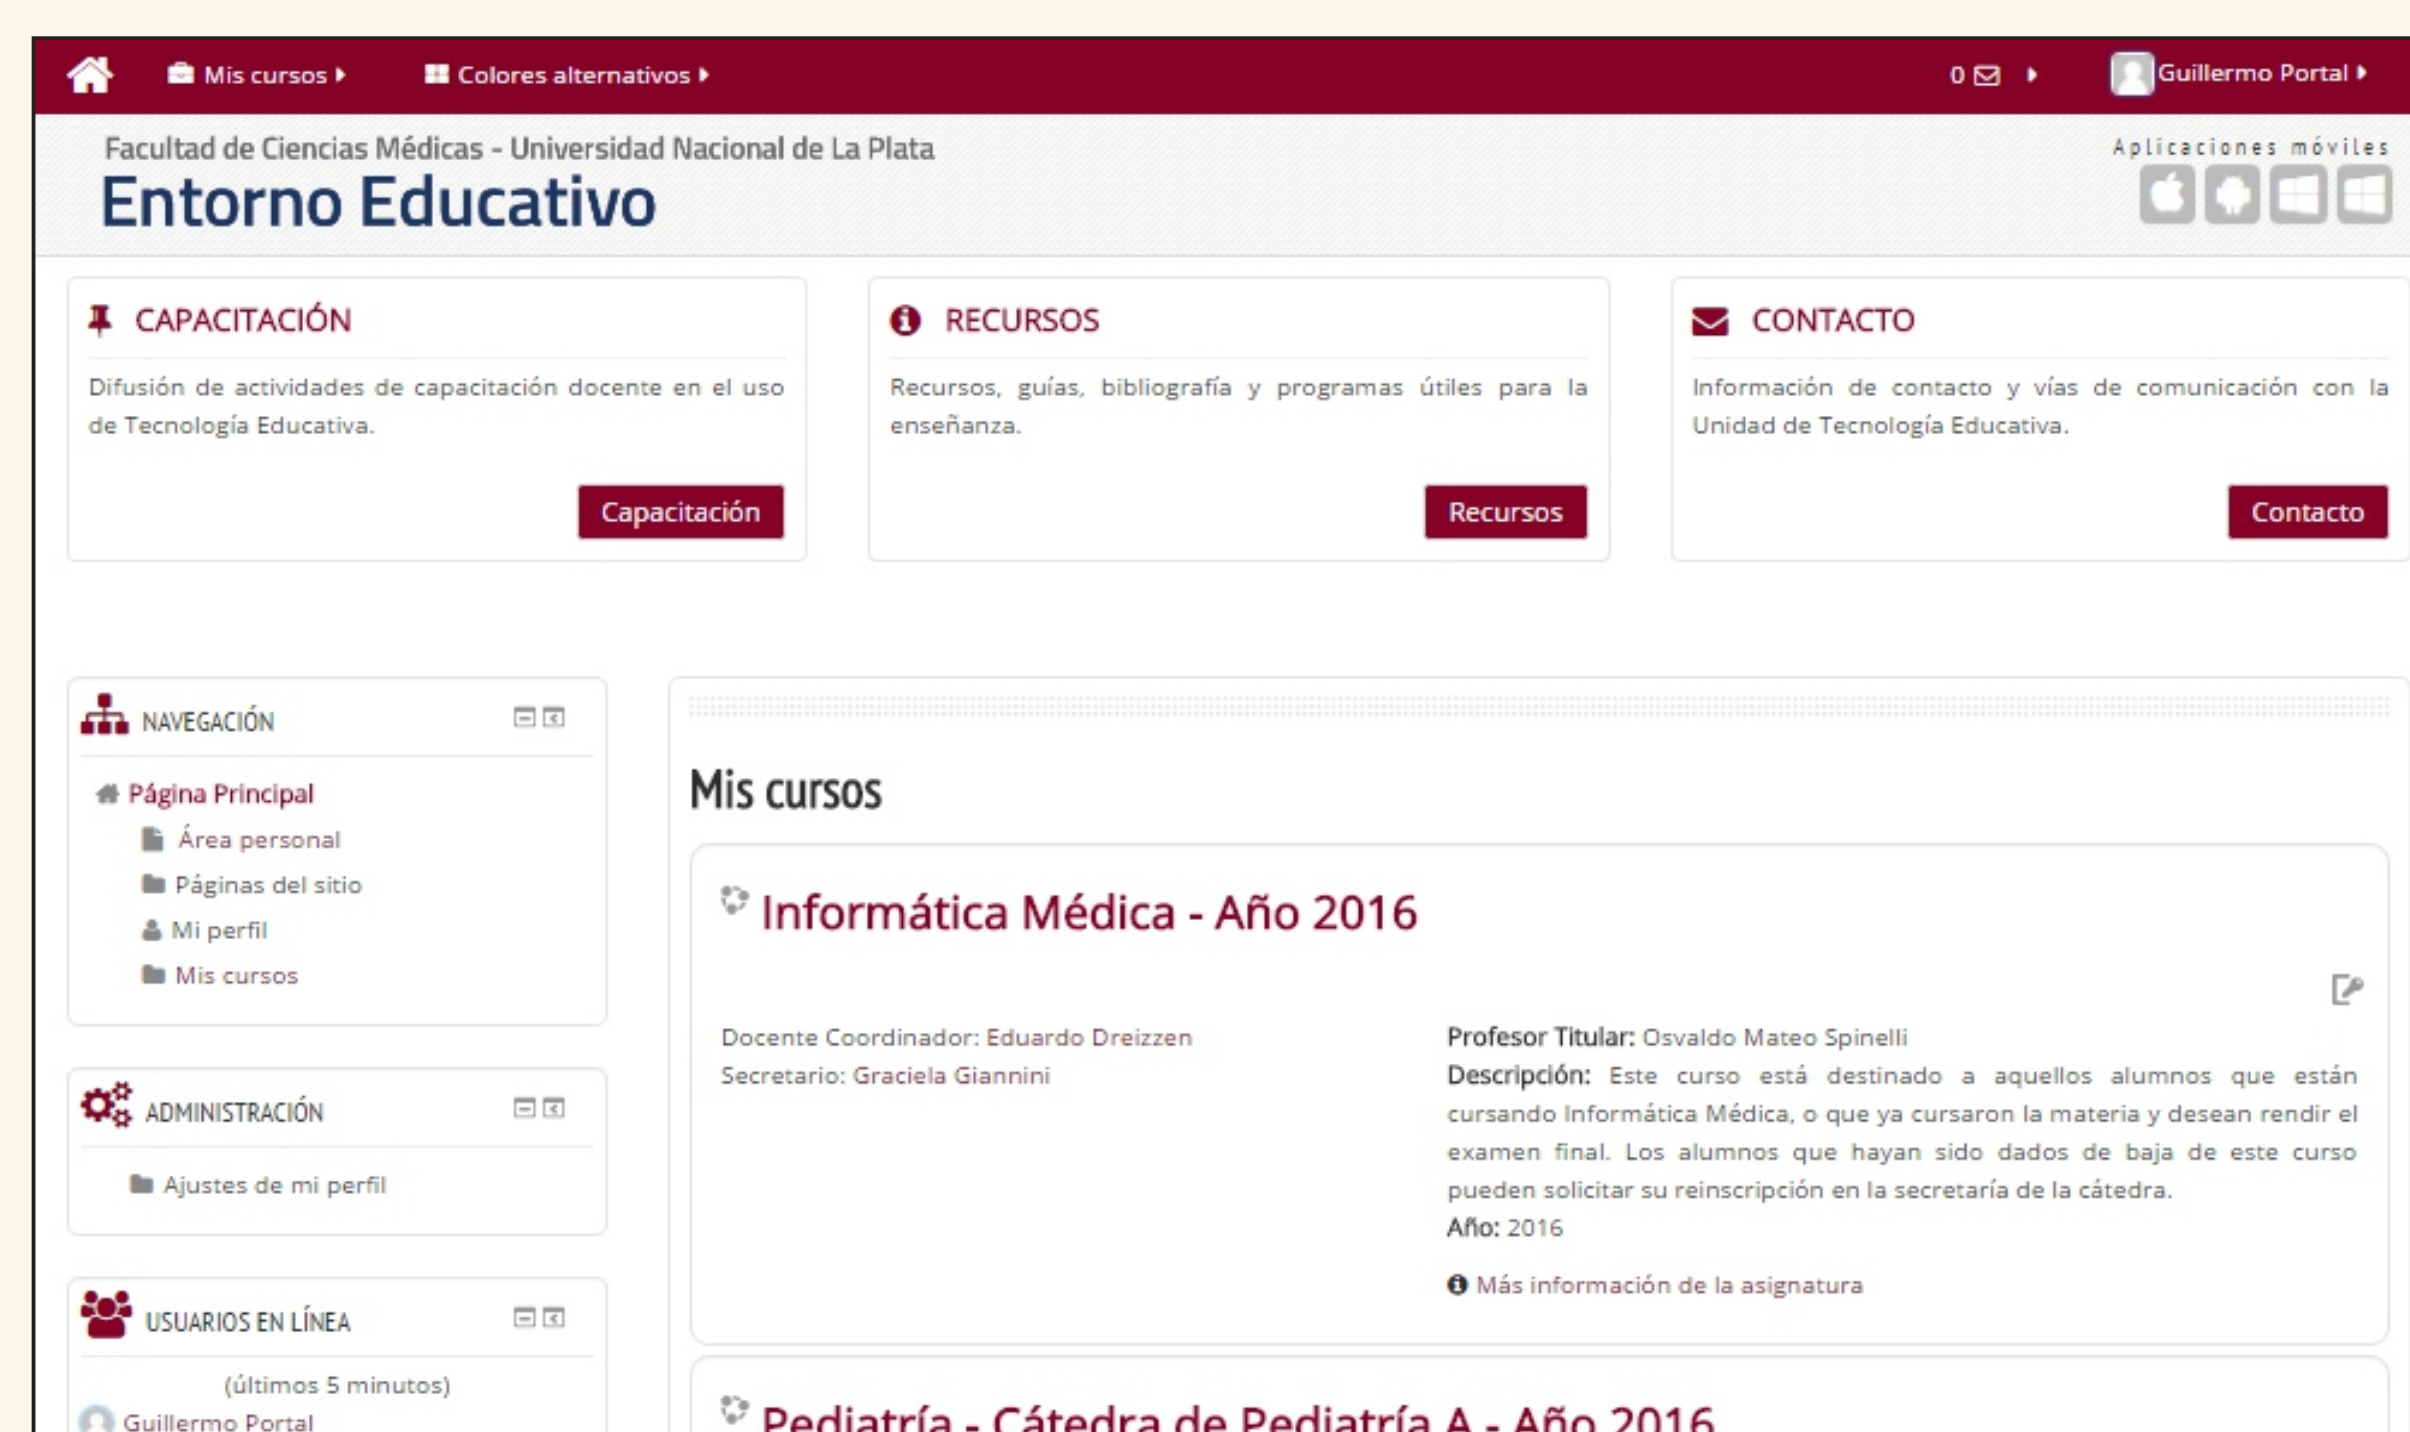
Mis cursos Colores alternativos 0 Guillermo Portal

Facultad de Ciencias Médicas - Universidad Nacional de La Plata
Entorno Educativo

Aplicaciones móviles

CAPACITACIÓN
Difusión de actividades de capacitación docente en el uso de Tecnología Educativa.
Capacitación

RECURSOS
Recursos, guías, bibliografía y programas útiles para la enseñanza.
Recursos

CONTACTO
Información de contacto y vías de comunicación con la Unidad de Tecnología Educativa.
Contacto

NAVEGACIÓN
Página Principal
Área personal
Páginas del sitio
Mi perfil
Mis cursos

ADMINISTRACIÓN
Ajustes de mi perfil

USUARIOS EN LÍNEA
(últimos 5 minutos)
Guillermo Portal

Mis cursos

Informática Médica - Año 2016

Docente Coordinador: Eduardo Dreizzen
Secretario: Graciela Giannini

Profesor Titular: Osvaldo Mateo Spinelli
Descripción: Este curso está destinado a aquellos alumnos que están cursando Informática Médica, o que ya cursaron la materia y desean rendir el examen final. Los alumnos que hayan sido dados de baja de este curso pueden solicitar su reinscripción en la secretaría de la cátedra.
Año: 2016

Más información de la asignatura

Pediatría - Cátedra de Pediatría A - Año 2016